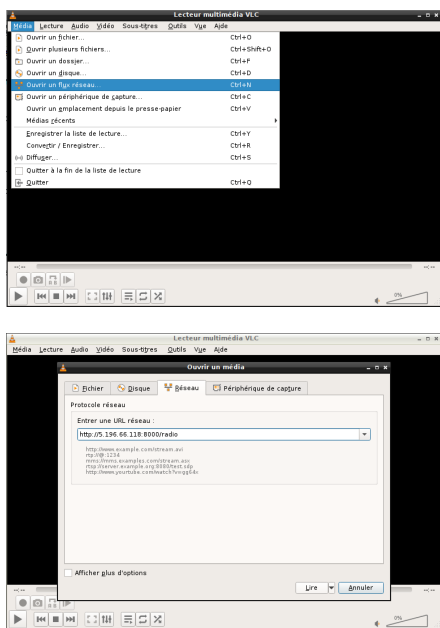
Lecteur multimédia VLC

Média Lecture Audio Vidéo Sous-titres Outils Vue Aide

| | |
|---|---|
| Ouvrir un fichier... | Ctrl+O |
| Ouvrir plusieurs fichiers... | Ctrl+Shift+O |
| Ouvrir un dossier... | Ctrl+F |
| Ouvrir un disque... | Ctrl+D |
| Ouvrir un flux réseau... | Ctrl+N |
| Ouvrir un périphérique de capture... | Ctrl+C |
| Ouvrir un emplacement depuis le presse-papier | Ctrl+V |
| Médias récents | |
| Enregistrer la liste de lecture... | Ctrl+Y |
| Convertir / Enregistrer... | Ctrl+R |
| Diffuser... | Ctrl+S |
| Quitter à la fin de la liste de lecture | |
| Quitter | Ctrl+Q |

--:-- --:--

0%

Lecteur multimédia VLC

Média Lecture Audio Vidéo Sous-titres Outils Vue Aide

Ouvrir un média

Fichier Disque Réseau Périphérique de capture

Protocole réseau

Entrer une URL réseau :

http://5.196.66.118:8000/radio

http://www.example.com/stream.avi
rtp://@:1234
mms://mms.examples.com/stream.asx
rtsp://server.example.org:8080/test.sdp
http://www.yourtube.com/watch?v=gg64x

Afficher plus d'options

Lire Annuler

--:-- --:--

0%